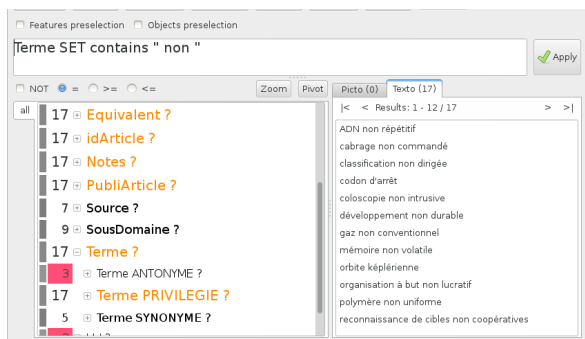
Features preselection Objects preselection

Terme SET contains " non "

Apply

NOT = >= <=

Zoom Pivot

Picto (0) Texto (17)

all

17 Equivalent ?
17 idArticle ?
17 Notes ?
17 PubliArticle ?
7 Source ?
9 SousDomaine ?
17 Terme ?
3 Terme ANTONYME ?
17 Terme PRIVILEGIE ?
5 Terme SYNONYME ?

|< < Results: 1 - 12 / 17 > >|

ADN non répétitif
cabrage non commandé
classification non dirigée
codon d'arrêt
coloscopie non intrusive
développement non durable
gaz non conventionnel
mémoire non volatile
orbite képlérienne
organisation à but non lucratif
polymère non uniforme
reconnaissance de cibles non coopératives